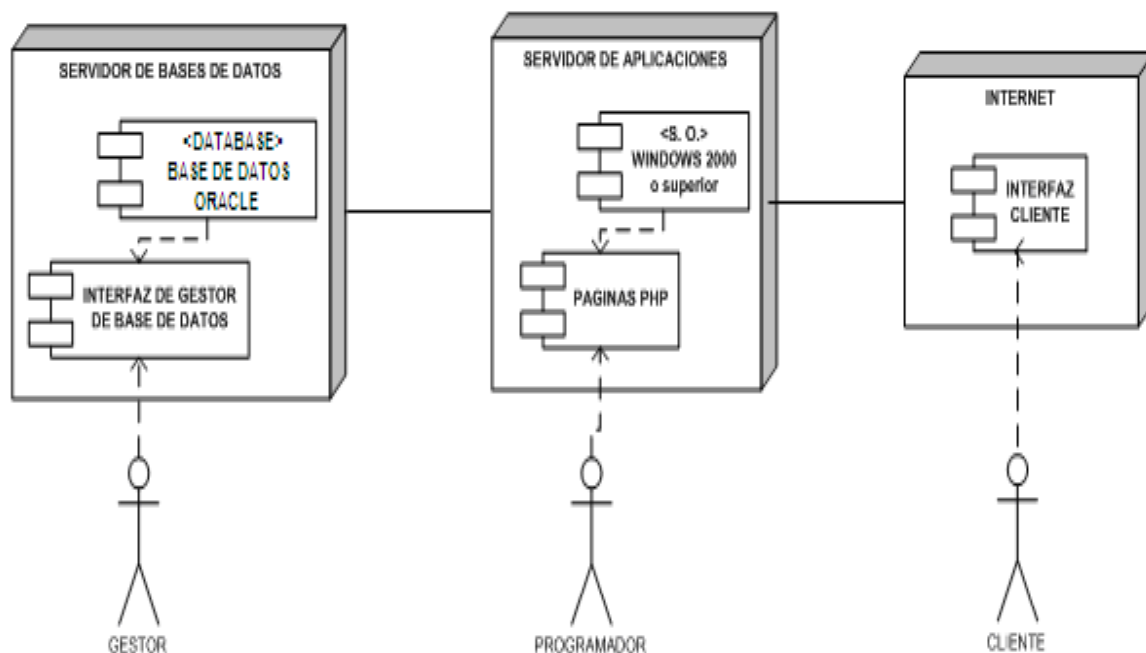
SERVIDOR DE BASES DE DATOS

<DATABASE>
BASE DE DATOS
ORACLE

INTERFAZ DE GESTOR
DE BASE DE DATOS

SERVIDOR DE APLICACIONES

<S. O.>
WINDOWS 2000
o superior

PAGINAS PHP

INTERNET

INTERFAZ
CLIENTE

GESTOR

PROGRAMADOR

CLIENTE